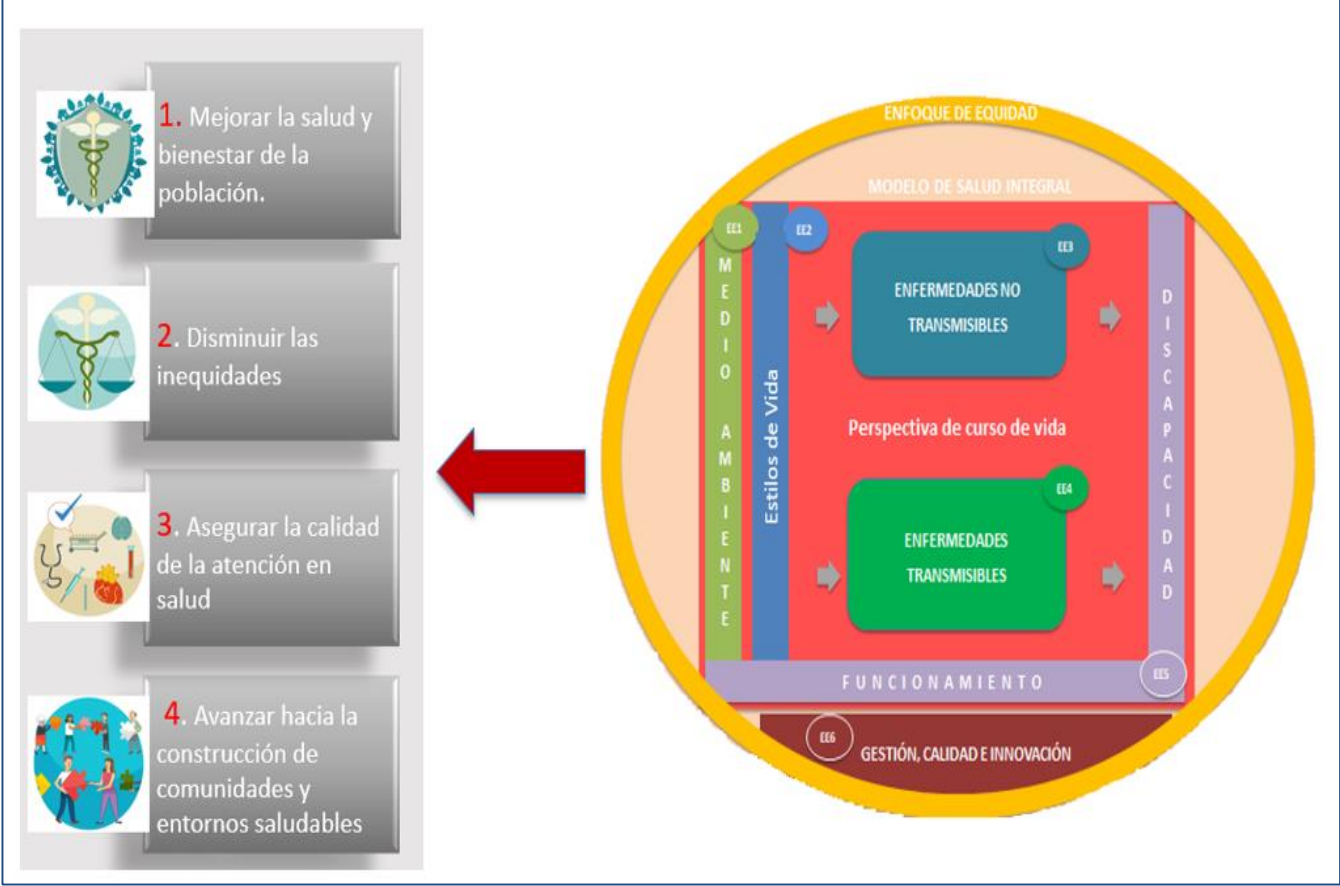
1. Mejorar la salud y bienestar de la población.

2. Disminuir las inequidades

3. Asegurar la calidad de la atención en salud

4. Avanzar hacia la construcción de comunidades y entornos saludables

ENFOQUE DE EQUIDAD

MODELO DE SALUD INTEGRAL

EE1

MEDIO AMBIENTE

EE2

Estilos de Vida

EE3

ENFERMEDADES NO TRANSMISIBLES

Perspectiva de curso de vida

EE4

ENFERMEDADES TRANSMISIBLES

DISCAPACIDAD

FUNCIONAMIENTO

EE5

EE6

GESTIÓN, CALIDAD E INNOVACIÓN